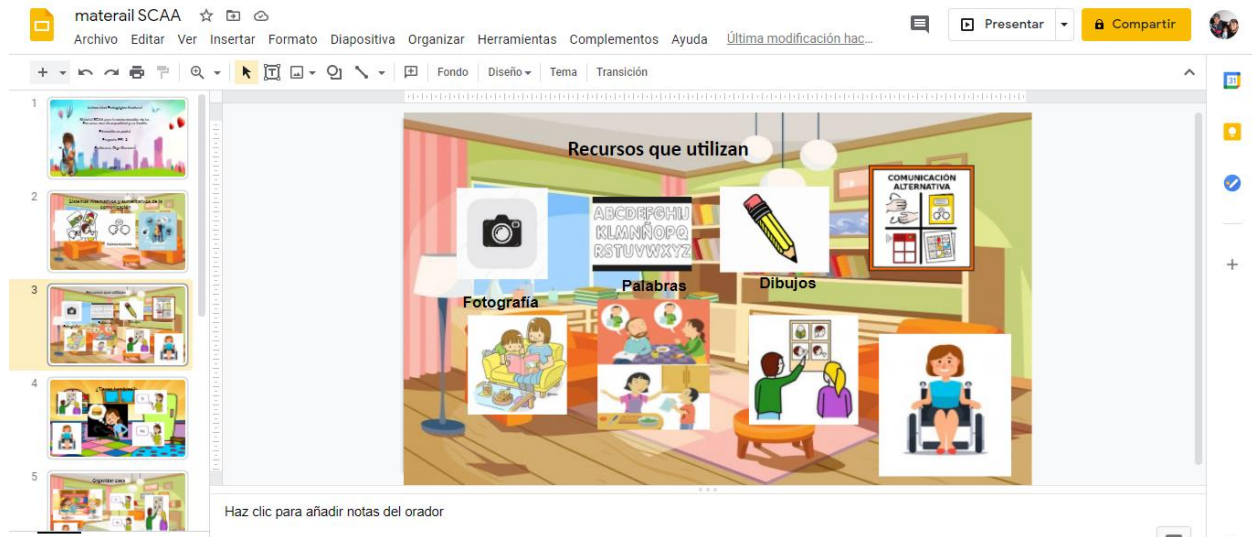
materail SCAA

Archivo Editar Ver Insertar Formato Diapositiva Organizar Herramientas Complementos Ayuda Última modificación hac...

Presentar

Compartir

Fondo Diseño Tema Transición

1

2

3

4

5

Recursos que utilizan

ABCDEFGHIJ KLMNÑOPQ RSTUVWXYZ

COMUNICACIÓN ALTERNATIVA

Fotografía

Palabras

Dibujos

Haz clic para añadir notas del orador